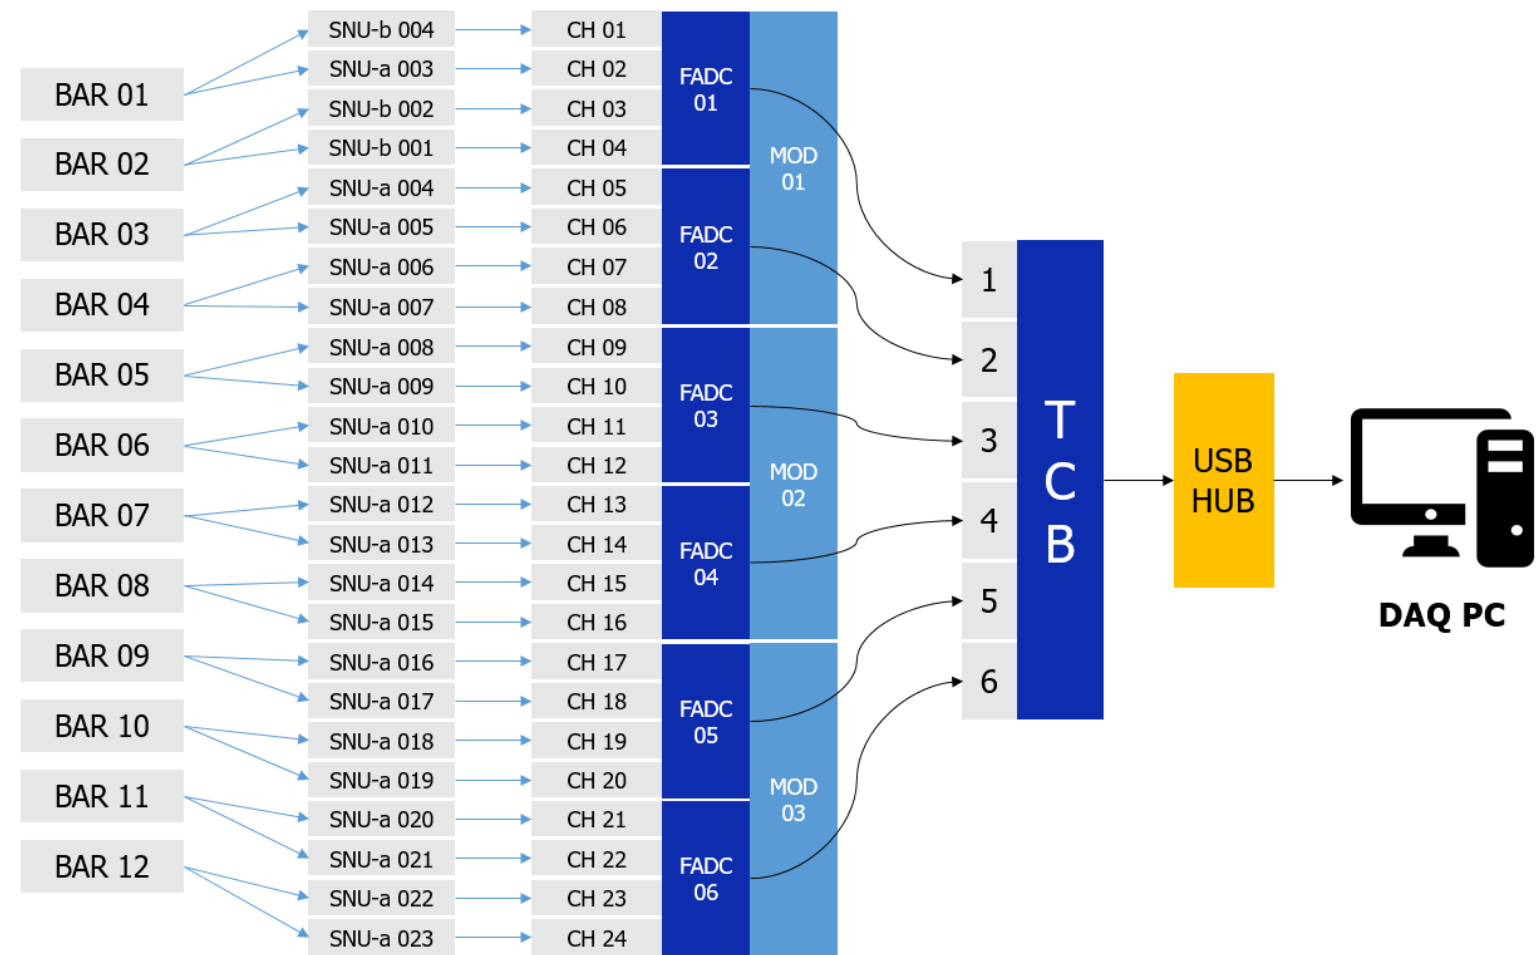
BAR 01
BAR 02
BAR 03
BAR 04
BAR 05
BAR 06
BAR 07
BAR 08
BAR 09
BAR 10
BAR 11
BAR 12

SNU-b 004
SNU-a 003
SNU-b 002
SNU-b 001
SNU-a 004
SNU-a 005
SNU-a 006
SNU-a 007
SNU-a 008
SNU-a 009
SNU-a 010
SNU-a 011
SNU-a 012
SNU-a 013
SNU-a 014
SNU-a 015
SNU-a 016
SNU-a 017
SNU-a 018
SNU-a 019
SNU-a 020
SNU-a 021
SNU-a 022
SNU-a 023

CH 01
CH 02
CH 03
CH 04
CH 05
CH 06
CH 07
CH 08
CH 09
CH 10
CH 11
CH 12
CH 13
CH 14
CH 15
CH 16
CH 17
CH 18
CH 19
CH 20
CH 21
CH 22
CH 23
CH 24

FADC 01
FADC 02
FADC 03
FADC 04
FADC 05
FADC 06

MOD 01
MOD 02
MOD 03

1
2
3
4
5
6

TCB

USB HUB

DAQ PC